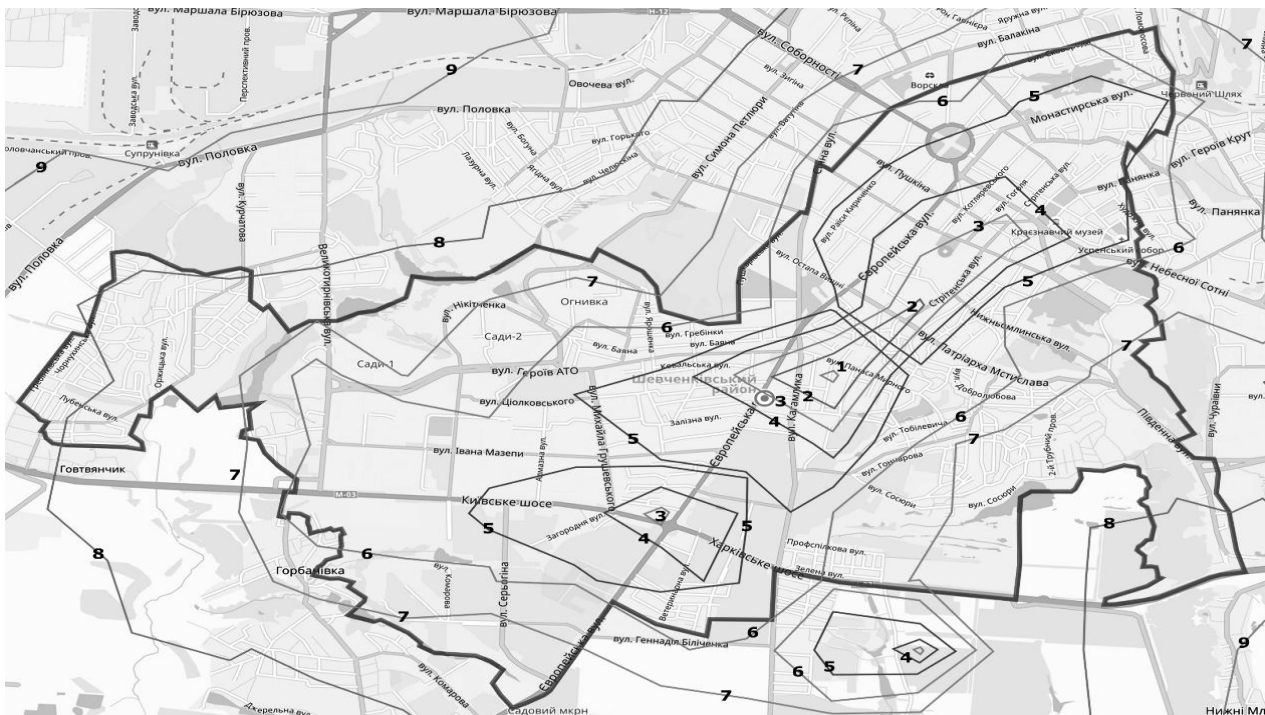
вул. Маршала Бірюзова
вул. Маршала Бірюзова
Заводська вул.
Перспективний пров.
9
Овочева вул.
вул. Соборності
7
Ворскла
6
5
вул. Балакіна
7
Червоний Шлях
вул. Половка
Монастирська вул.
Супрунівка
олочанський пров.
вул. Половка
вул. Симона Петлюри
9
вул. Курчатова
вул. Пушкіна
4
вул. Героїв Крут
вул. Панянка
вул. Панянка
3
Краєзнавчий музей
Успенський собор
6
Європейська вул.
Небесної Сотні
8
Великотирнівська вул.
7
Огнивка
5
вул. Половка
вул. Нікітченка
2
Стрітенська вул.
Садиби-2
6
вул. Гребінки
Нижньомлинська вул.
7
Сади-1
вул. Баяна
1
вул. Патріарха Мстислава
вул. Героїв АТО
Шевченківський район
вул. Панаса Мирного
3
2
4
вул. Цілковського
Залізна вул.
вул. Михайла Грушевського
6
Лубенська вул.
5
7
вул. Тобілевича
Говтвянчик
вул. Івана Мазепи
7
Київське шосе
3
5
5
8
4
Харківське шосе
Загородня вул.
Європейська
6
Професійна вул.
Горбанівка
вул. Сергія
7
6
вул. Геннадія Біліченка
4
6
5
9
7
вул. Комарова
Джерельна вул.
Садовий мкрн
Нижні Мл
Європейська вул.
Південна вул.